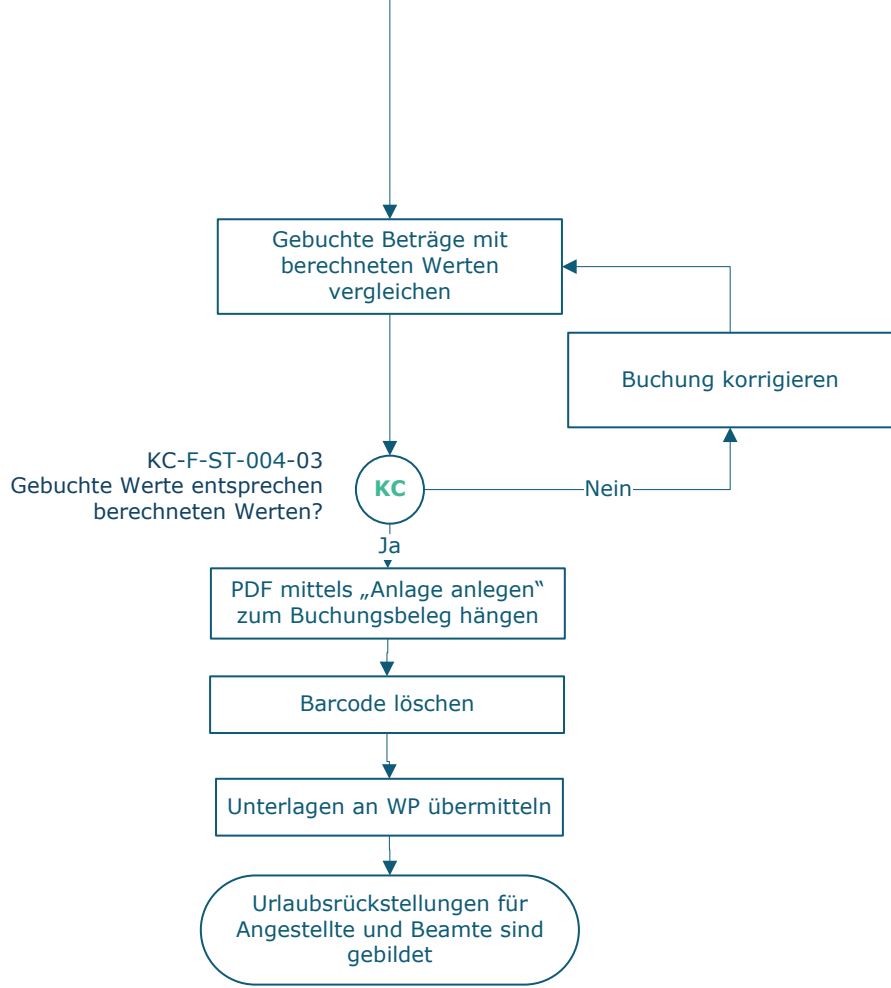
Gebuchte Beträge mit berechneten Werten vergleichen

Buchung korrigieren

KC-F-ST-004-03
Gebuchte Werte entsprechen berechneten Werten?

KC

Nein

Ja

PDF mittels „Anlage anlegen“ zum Buchungsbeleg hängen

Barcode löschen

Unterlagen an WP übermitteln

Urlaubsrückstellungen für Angestellte und Beamte sind gebildet